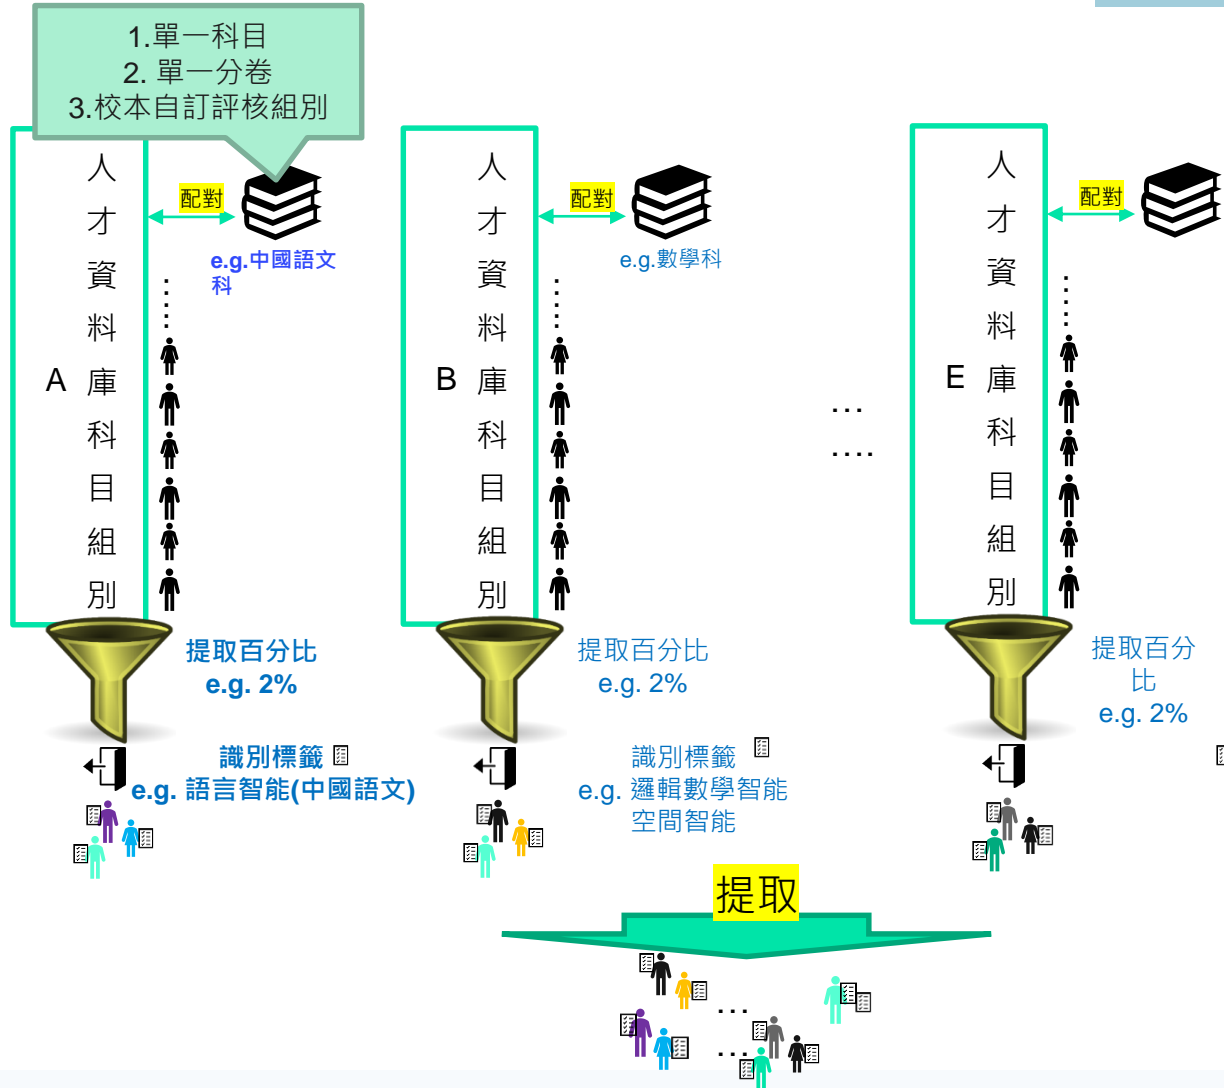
1.單一科目
2. 單一分卷
3.校本自訂評核組別

人才資料庫科目組別
A

配對

e.g.中國語文科

提取百分比
e.g. 2%

識別標籤
e.g. 語言智能(中國語文)

人才資料庫科目組別
B

配對

e.g.數學科

提取百分比
e.g. 2%

識別標籤
e.g. 邏輯數學智能
空間智能

…
….

人才資料庫科目組別
E

配對

提取百分比
e.g. 2%

提取

…
…